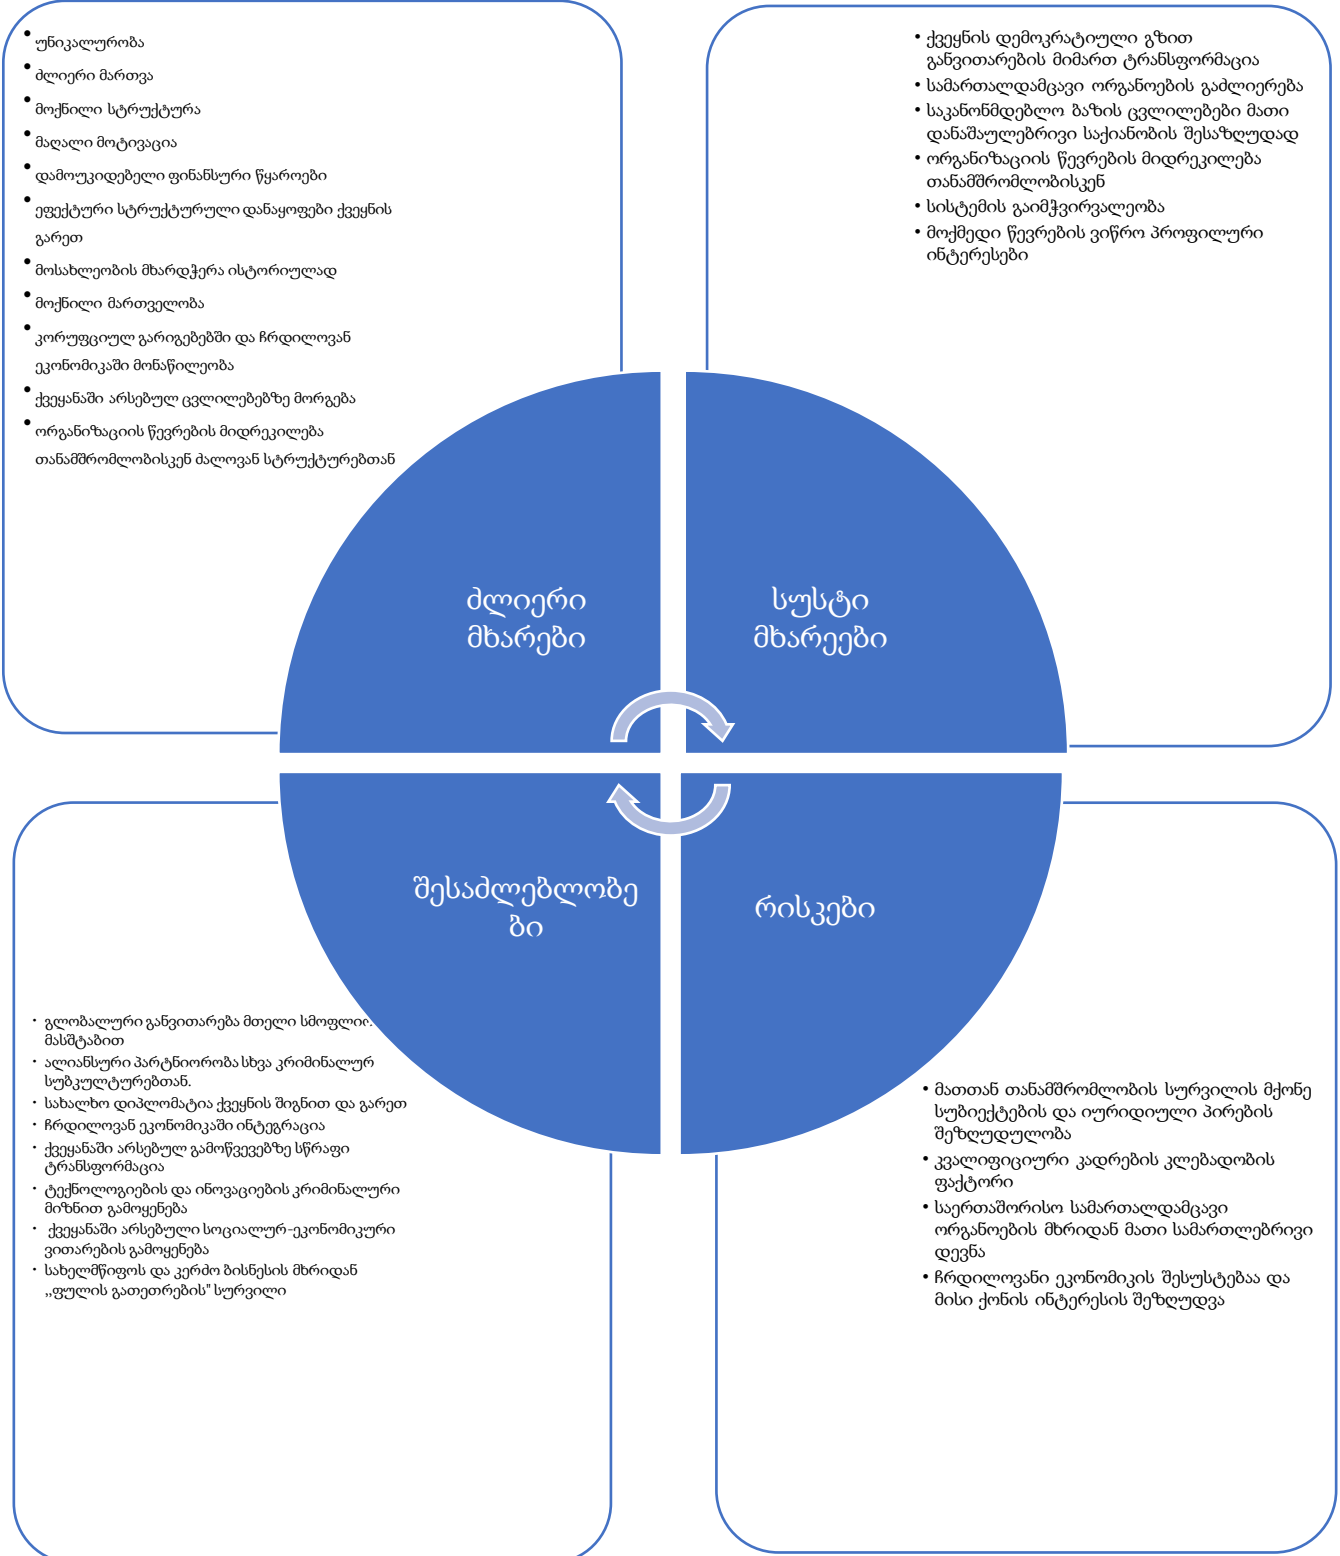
- უნიკალურობა
- ძლიერი მართვა
- მოქნილი სტრუქტურა
- მაღალი მოტივაცია
- დამოუკიდებელი ფინანსური წყაროები
- ეფექტური სტრუქტურული დანაყოფები ქვეყნის გარეთ
- მოსახლეობის მხარდჭერა ისტორიულად
- მოქნილი მართველობა
- კორუფციულ გარიგებებში და ჩრდილოვან ეკონომიკაში მონაწილეობა
- ქვეყანაში არსებულ ცვლილებებზე მორგება
- ორგანიზაციის წევრების მიდრეკილება თანამშრომლობისკენ ძალოვან სტრუქტურებთან

- ქვეყნის დემოკრატიული გზით განვითარების მიმართ ტრანსფორმაცია
- სამართალდამცავი ორგანოების გაძლიერება
- საკანონმდებლო ბაზის ცვლილებები მათი დანაშაულებრივი საქიანობის შესაზღუდად
- ორგანიზაციის წევრების მიდრეკილება თანამშრომლობისკენ
- სისტემის გაიმჭვირვალეობა
- მოქმედი წევრების ვიწრო პროფილური ინტერესები

ძლიერი მხარეები

სუსტი მხარეები

შესაძლებლობები

რისკები

- გლობალური განვითარება მთელი სმოფლიო. მასშტაბით
- ალიანსური პარტნიორობა სხვა კრიმინალურ სუბკულტურებთან.
- სახალხო დიპლომატია ქვეყნის შიგნით და გარეთ
- ჩრდილოვან ეკონომიკაში ინტეგრაცია
- ქვეყანაში არსებულ გამოწვევებზე სწრაფი ტრანსფორმაცია
- ტექნოლოგიების და ინოვაციების კრიმინალური მიზნით გამოყენება
- ქვეყანაში არსებული სოციალურ-ეკონომიკური ვითარების გამოყენება
- სახელმწიფოს და კერძო ბისნესის მხრიდან „ფულის გათეთრების" სურვილი

- მათთან თანამშრომლობის სურვილის მქონე სუბიექტების და იურიდიული პირების შეზღუდულობა
- კვალიფიციური კადრების კლებადობის ფაქტორი
- საერთაშორისო სამართალდამცავი ორგანოების მხრიდან მათი სამართლებრივი დევნა
- ჩრდილოვანი ეკონომიკის შესუსტებაა და მისი ქონის ინტერესის შეზღუდვა